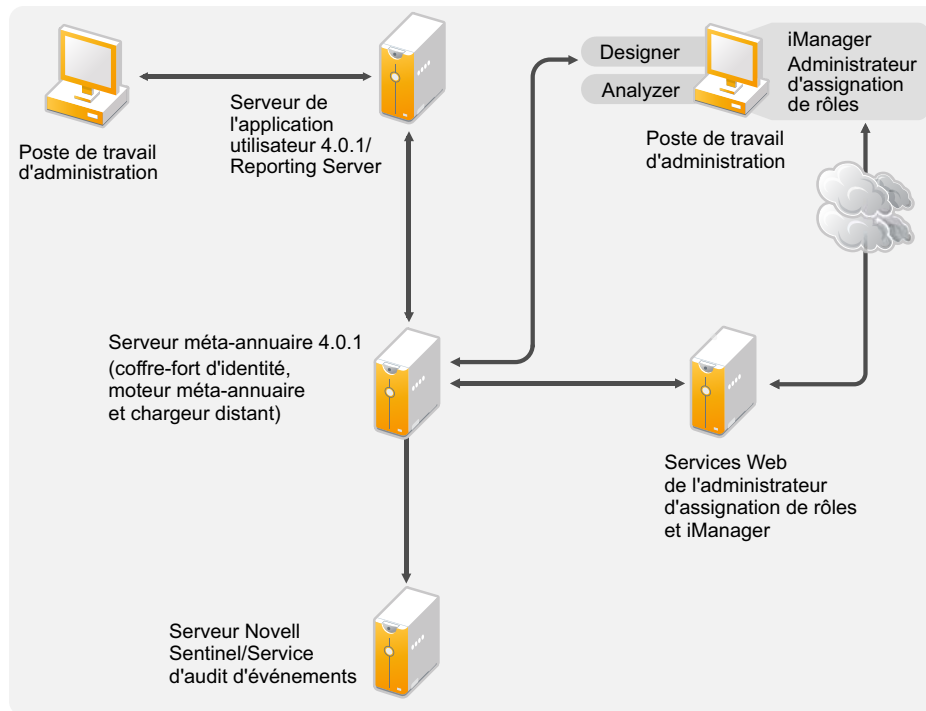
Poste de travail d'administration

Serveur de l'application utilisateur 4.0.1/ Reporting Server

Designer

Analyzer

iManager

Administrateur d'assignation de rôles

Poste de travail d'administration

Serveur méta-annuaire 4.0.1 (coffre-fort d'identité, moteur méta-annuaire et chargeur distant)

Services Web de l'administrateur d'assignation de rôles et iManager

Serveur Novell Sentinel/Service d'audit d'événements